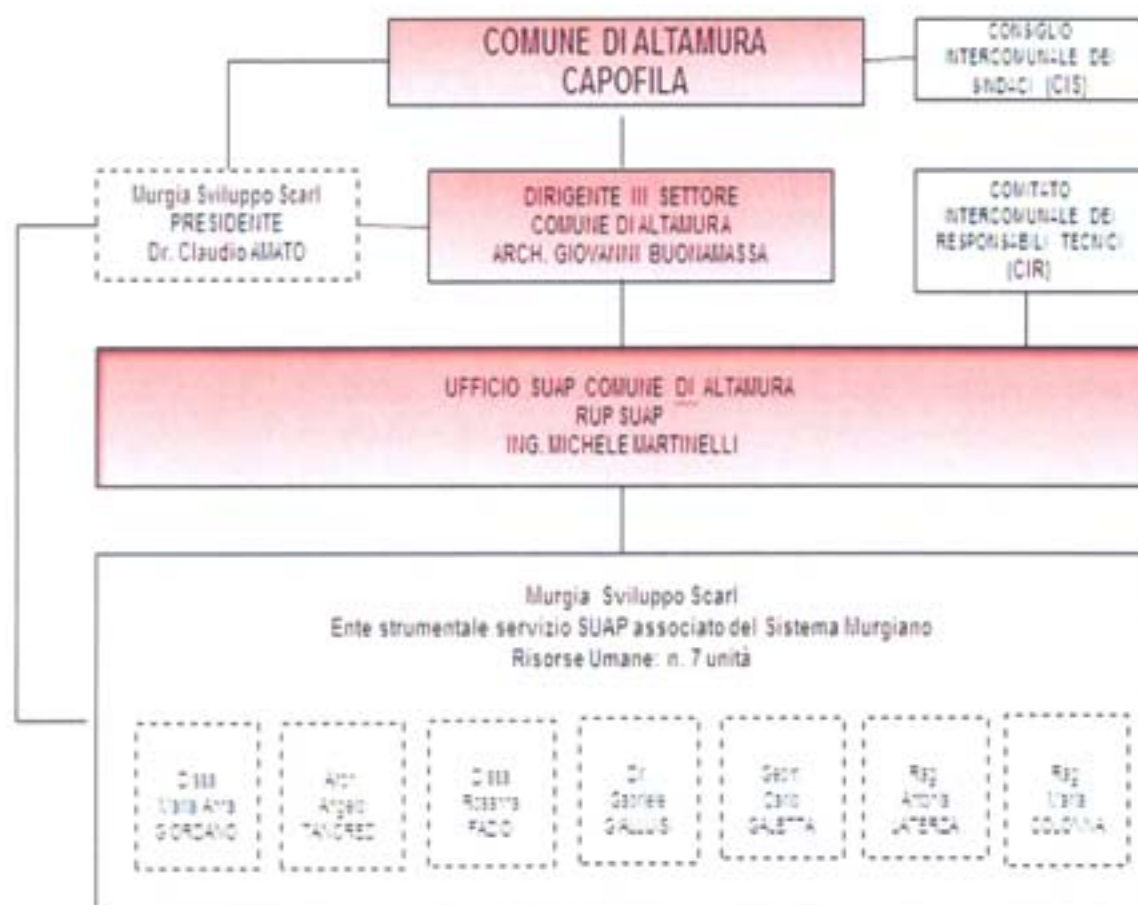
COMUNE DI ALTAMURA
CAPOFILA

CONSIGLIO INTERCOMUNALE DEI SINDACI (CIS)

Murgia Sviluppo Scarl
PRESIDENTE
Dr. Claudio AMATO

DIRIGENTE III SETTORE
COMUNE DI ALTAMURA
ARCH. GIOVANNI BUONAMASSA

COMITATO INTERCOMUNALE DEI RESPONSABILI TECNICI (CIR)

UFFICIO SUAP COMUNE DI ALTAMURA
RUP SUAP
ING. MICHELE MARTINELLI

Murgia Sviluppo Scarl
Ente strumentale servizio SUAP associato del Sistema Murgiano
Risorse Umane: n. 7 unità

D.ssa Maria Anna GIORDANO

Arch. Angelo TANCREDI

D.ssa Rossana FAZIO

Dr. Gabriele GIALLUSI

Geom. Carlo GALETTA

Rag. Antonia LATERZA

Rag. Maria COLONNA